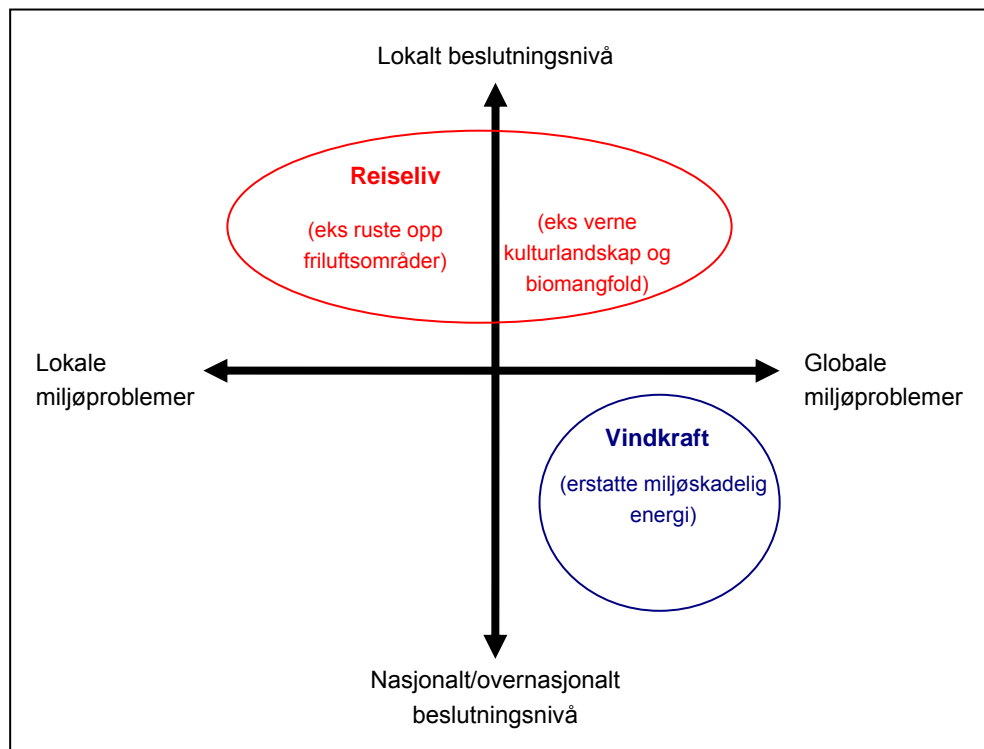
Lokalt beslutningsnivå

Reiseliv

(eks ruste opp friluftsområder)

(eks verne kulturlandskap og biomangfold)

Lokale miljøproblemer

Globale miljøproblemer

Vindkraft

(erstatte miljøskadelig energi)

Nasjonalt/overnasjonalt beslutningsnivå